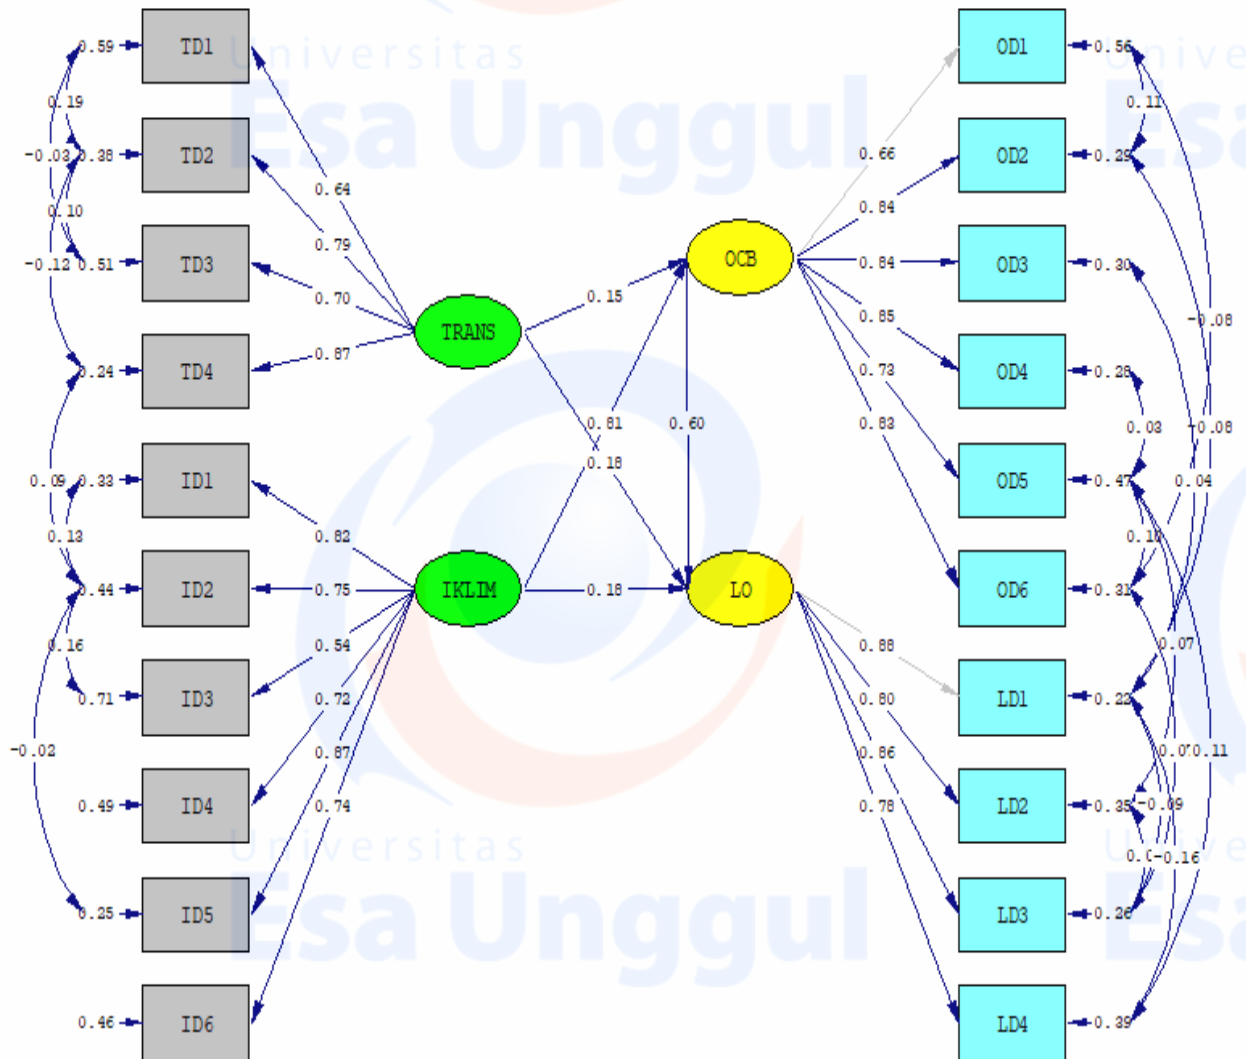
Universitas
Esa Unggul
Universitas
Esa Unggul

0.59 TD1
0.19
-0.03 0.38 TD2
0.10
-0.12 0.51 TD3
0.24 TD4
0.09 0.33 ID1
0.13
0.44 ID2
0.16
0.71 ID3
-0.02
0.49 ID4
0.25 ID5
0.46 ID6

0.64
0.79
0.70
0.87
TRANS
0.82
0.75
0.54
0.72
0.87
0.74
IKLIM

0.15
0.81
0.18
0.60
0.18
OCB
LO

0.66
0.84
0.84
0.85
0.73
0.83
0.88
0.80
0.86
0.78

OD1 0.56
0.11
OD2 0.29
OD3 0.30
-0.08
OD4 0.28
0.03
-0.08
OD5 0.47
0.04
0.10
OD6 0.31
0.07
LD1 0.22
0.07 0.11
LD2 0.35 -0.09
0.0 -0.16
LD3 0.26
LD4 0.39